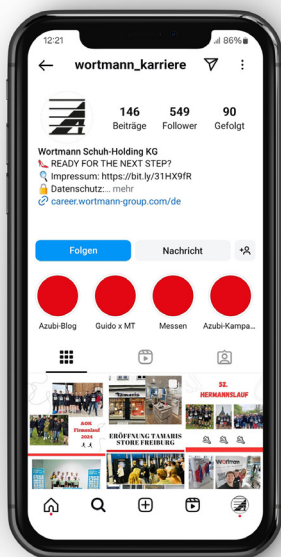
12:21

86%

wortmann_karriere

146 Beiträge

549 Follower

90 Gefolgt

Wortmann Schuh-Holding KG
👠 READY FOR THE NEXT STEP?
🔍 Impressum: https://bit.ly/31HX9fR
🔒 Datenschutz:... mehr
🔗 career.wortmann-group.com/de

Folgen

Nachricht

Azubi-Blog

Guido x MT

Messen

Azubi-Kampa...

AOK Firmenlauf 2024

Tamaris

ERÖFFNUNG TAMARIS STORE FREIBURG

32. HERMANNSLAUF

Wortmann